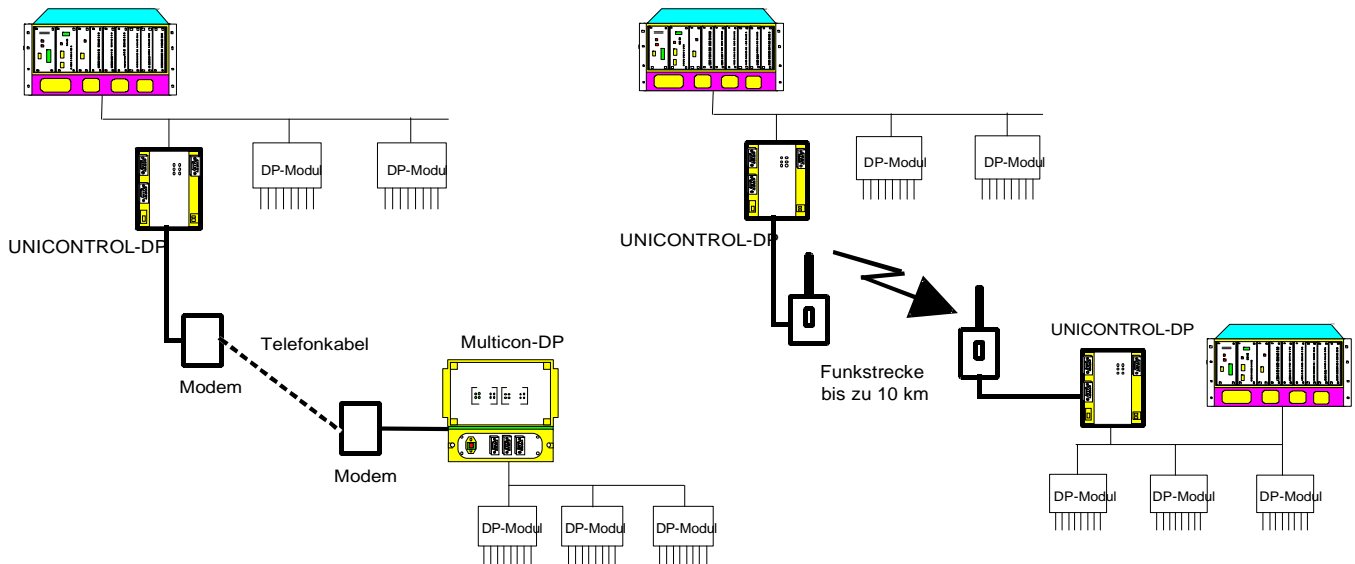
DP-Modul

DP-Modul

UNICONTROL-DP

Telefonkabel

Modem

Multicon-DP

Modem

DP-Modul

DP-Modul

DP-Modul

DP-Modul

DP-Modul

UNICONTROL-DP

UNICONTROL-DP

Funkstrecke bis zu 10 km

DP-Modul

DP-Modul

DP-Modul